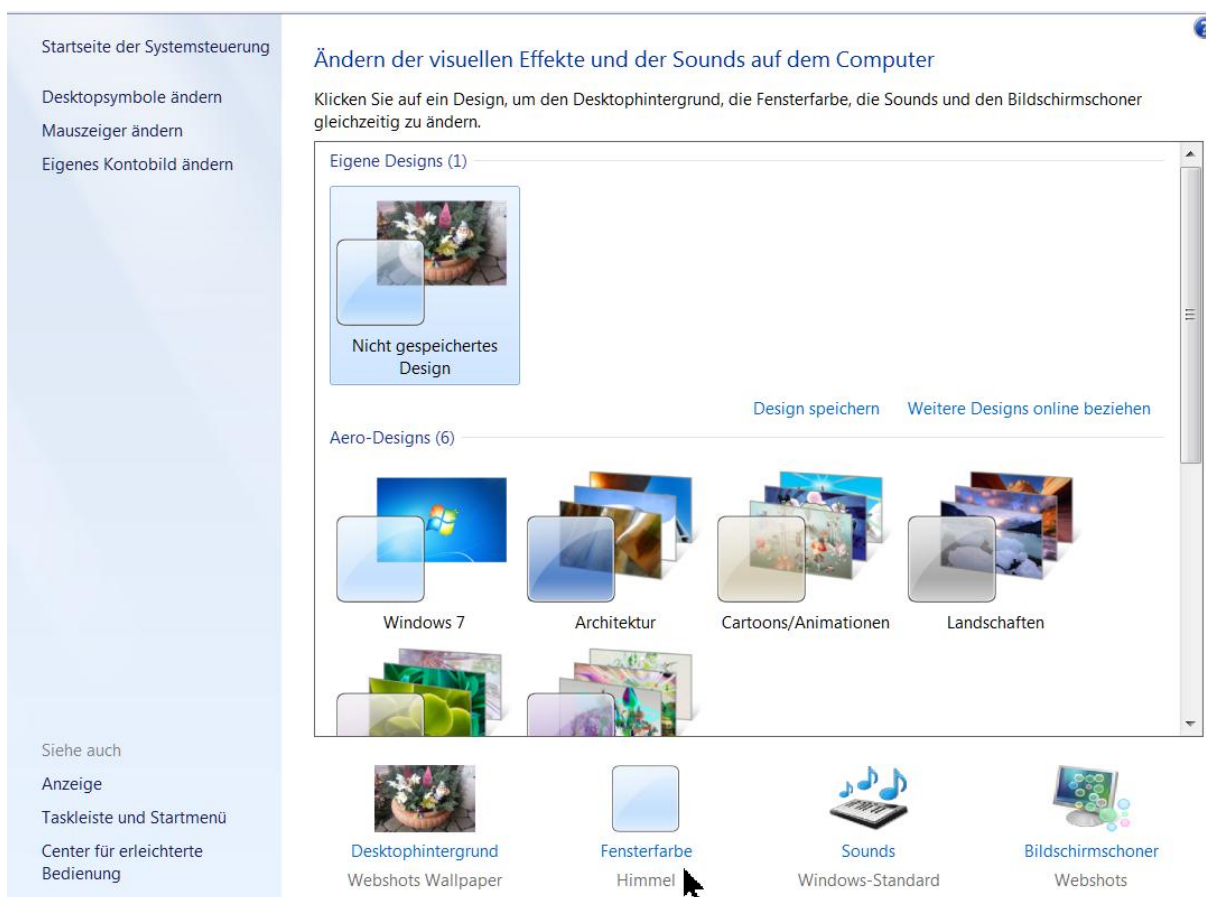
Startseite der Systemsteuerung

Desktopsymbole ändern

Mauszeiger ändern

Eigenes Kontobild ändern

Ändern der visuellen Effekte und der Sounds auf dem Computer

Klicken Sie auf ein Design, um den Desktophintergrund, die Fensterfarbe, die Sounds und den Bildschirmschoner gleichzeitig zu ändern.

Eigene Designs (1)

Nicht gespeichertes Design

Design speichern

Weitere Designs online beziehen

Aero-Designs (6)

Windows 7

Architektur

Cartoons/Animationen

Landschaften

Siehe auch

Anzeige

Taskleiste und Startmenü

Center für erleichterte Bedienung

Desktophintergrund
Webshots Wallpaper

Fensterfarbe
Himmel

Sounds
Windows-Standard

Bildschirmschoner
Webshots